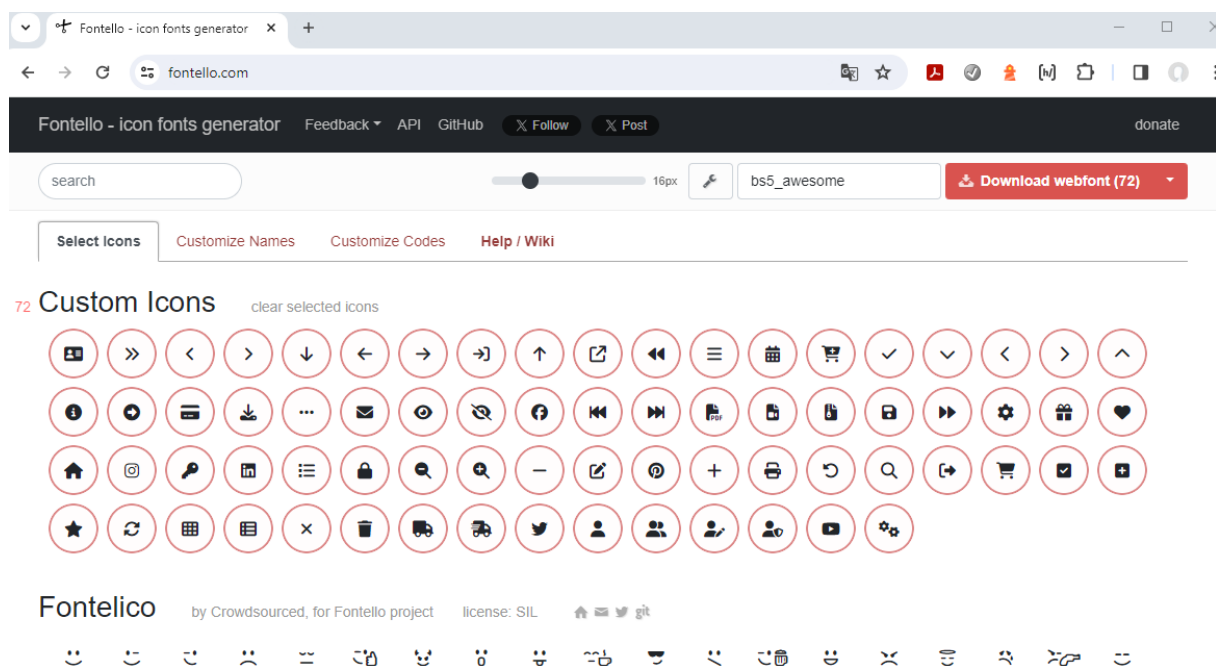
Fontello - icon fonts generator ×
+
fontello.com
Fontello - icon fonts generator Feedback API GitHub X Follow X Post donate
search
16px
bs5_awesome
Download webfont (72)
Select Icons Customize Names Customize Codes Help / Wiki
72 Custom Icons clear selected icons
Fontelico by Crowdsourced, for Fontello project license: SIL git